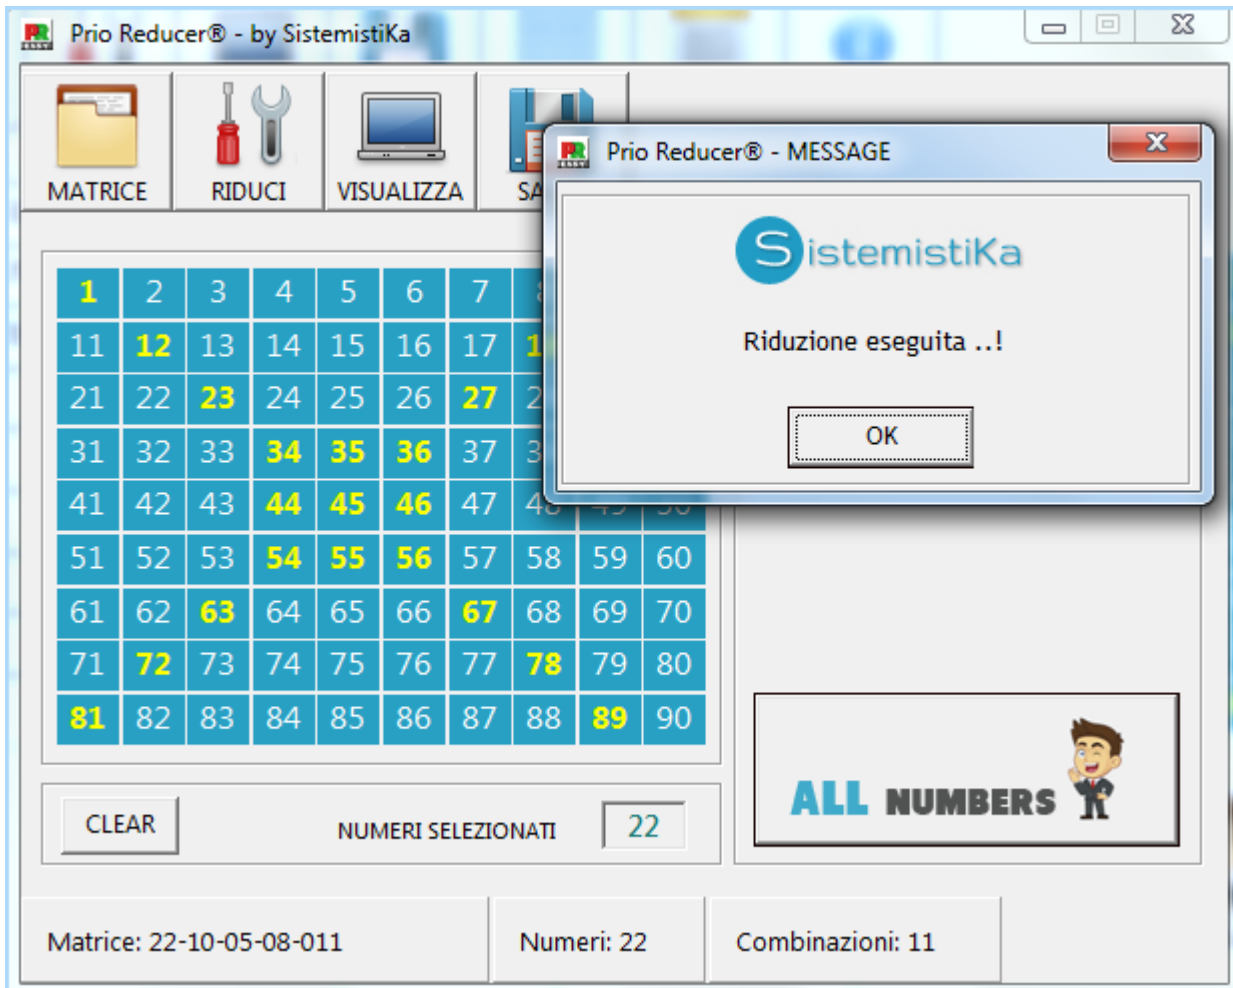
Prio Reducer® - by SistemistiKa

MATRICE
RIDUCI
VISUALIZZA
SA

| 1 | 2 | 3 | 4 | 5 | 6 | 7 | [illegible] | | |
|---|---|---|---|---|---|---|---|---|---|
| 11 | 12 | 13 | 14 | 15 | 16 | 17 | 1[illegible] | | |
| 21 | 22 | 23 | 24 | 25 | 26 | 27 | 2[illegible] | | |
| 31 | 32 | 33 | 34 | 35 | 36 | 37 | 3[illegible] | | |
| 41 | 42 | 43 | 44 | 45 | 46 | 47 | 48 | 49 | 50 |
| 51 | 52 | 53 | 54 | 55 | 56 | 57 | 58 | 59 | 60 |
| 61 | 62 | 63 | 64 | 65 | 66 | 67 | 68 | 69 | 70 |
| 71 | 72 | 73 | 74 | 75 | 76 | 77 | 78 | 79 | 80 |
| 81 | 82 | 83 | 84 | 85 | 86 | 87 | 88 | 89 | 90 |

Prio Reducer® - MESSAGE

SistemistiKa

Riduzione eseguita ..!

OK

ALL NUMBERS

CLEAR
NUMERI SELEZIONATI
22

Matrice: 22-10-05-08-011
Numeri: 22
Combinazioni: 11